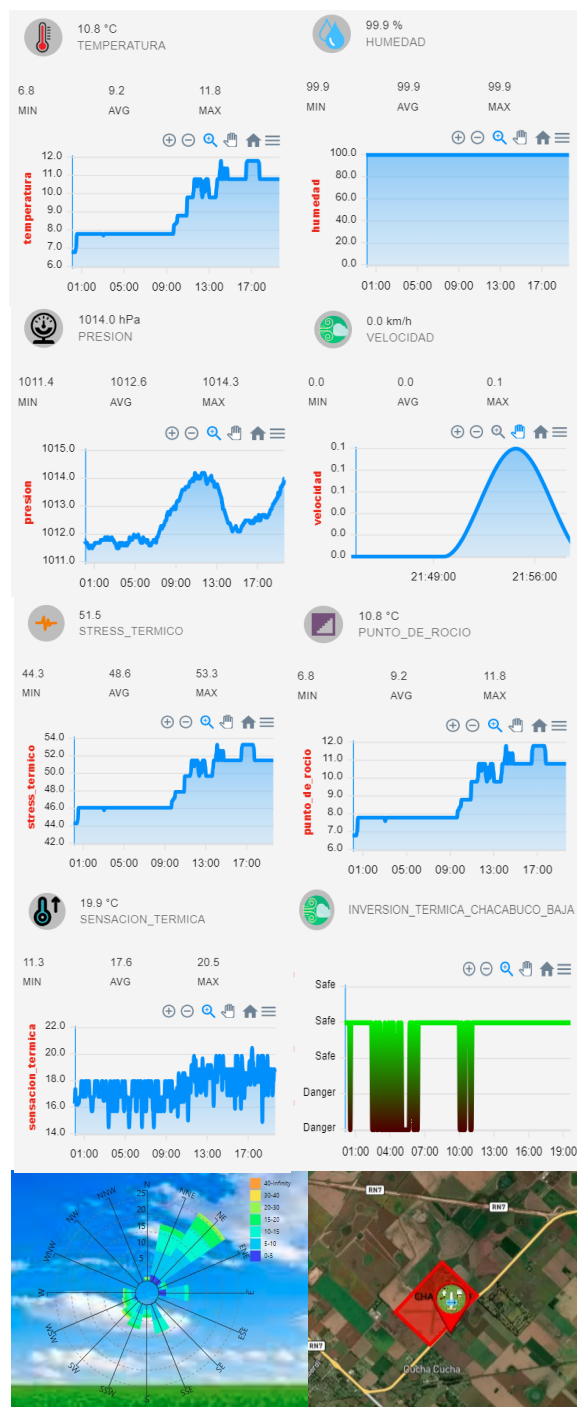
10.8 °C
TEMPERATURA

6.8 MIN 9.2 AVG 11.8 MAX

temperatura
12.0 11.0 10.0 9.0 8.0 7.0 6.0
01:00 05:00 09:00 13:00 17:00

99.9 %
HUMEDAD

99.9 MIN 99.9 AVG 99.9 MAX

humedad
100.0 80.0 60.0 40.0 20.0 0.0
01:00 05:00 09:00 13:00 17:00

1014.0 hPa
PRESION

1011.4 MIN 1012.6 AVG 1014.3 MAX

presion
1015.0 1014.0 1013.0 1012.0 1011.0
01:00 05:00 09:00 13:00 17:00

0.0 km/h
VELOCIDAD

0.0 MIN 0.0 AVG 0.1 MAX

velocidad
0.1 0.1 0.0 0.0 0.0 0.0
21:49:00 21:56:00

51.5
STRESS_TERMICO

44.3 MIN 48.6 AVG 53.3 MAX

stress_termico
54.0 52.0 50.0 48.0 46.0 44.0 42.0
01:00 05:00 09:00 13:00 17:00

10.8 °C
PUNTO_DE_ROCIO

6.8 MIN 9.2 AVG 11.8 MAX

punto_de_rocio
12.0 11.0 10.0 9.0 8.0 7.0 6.0
01:00 05:00 09:00 13:00 17:00

19.9 °C
SENSACION_TERMICA

11.3 MIN 17.6 AVG 20.5 MAX

sensacion_termica
22.0 20.0 18.0 16.0 14.0
01:00 05:00 09:00 13:00 17:00

INVERSION_TERMICA_CHACABUCO_BAJA

Safe Safe Safe Danger Danger
01:00 04:00 07:00 10:00 13:00 16:00 19:00

N NNE NE ENE E ESE SE SSE S SSW SW WSW W WNW NW NNW
25 20 15 10 5
40-Infinity 30-40 20-30 15-20 10-15 5-10 0-5

RN7 RN7 RN7
CHA
Cucha Cucha